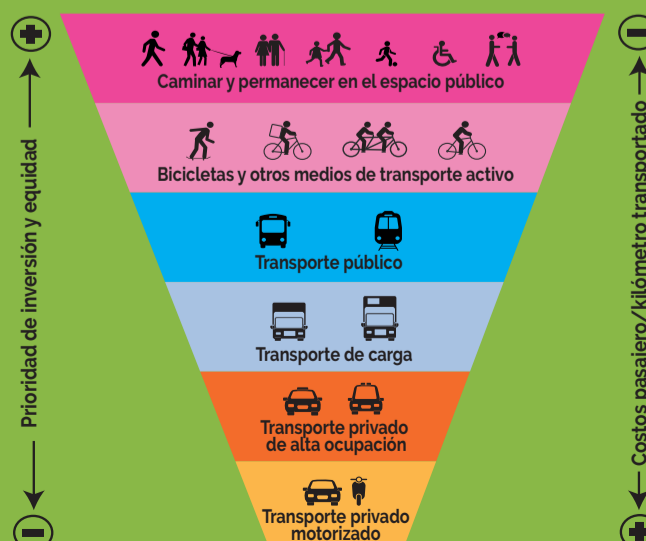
Prioridad de inversión y equidad

Caminar y permanecer en el espacio público

Bicicletas y otros medios de transporte activo

Transporte público

Transporte de carga

Transporte privado de alta ocupación

Transporte privado motorizado

Costos pasajero/kilómetro transportado